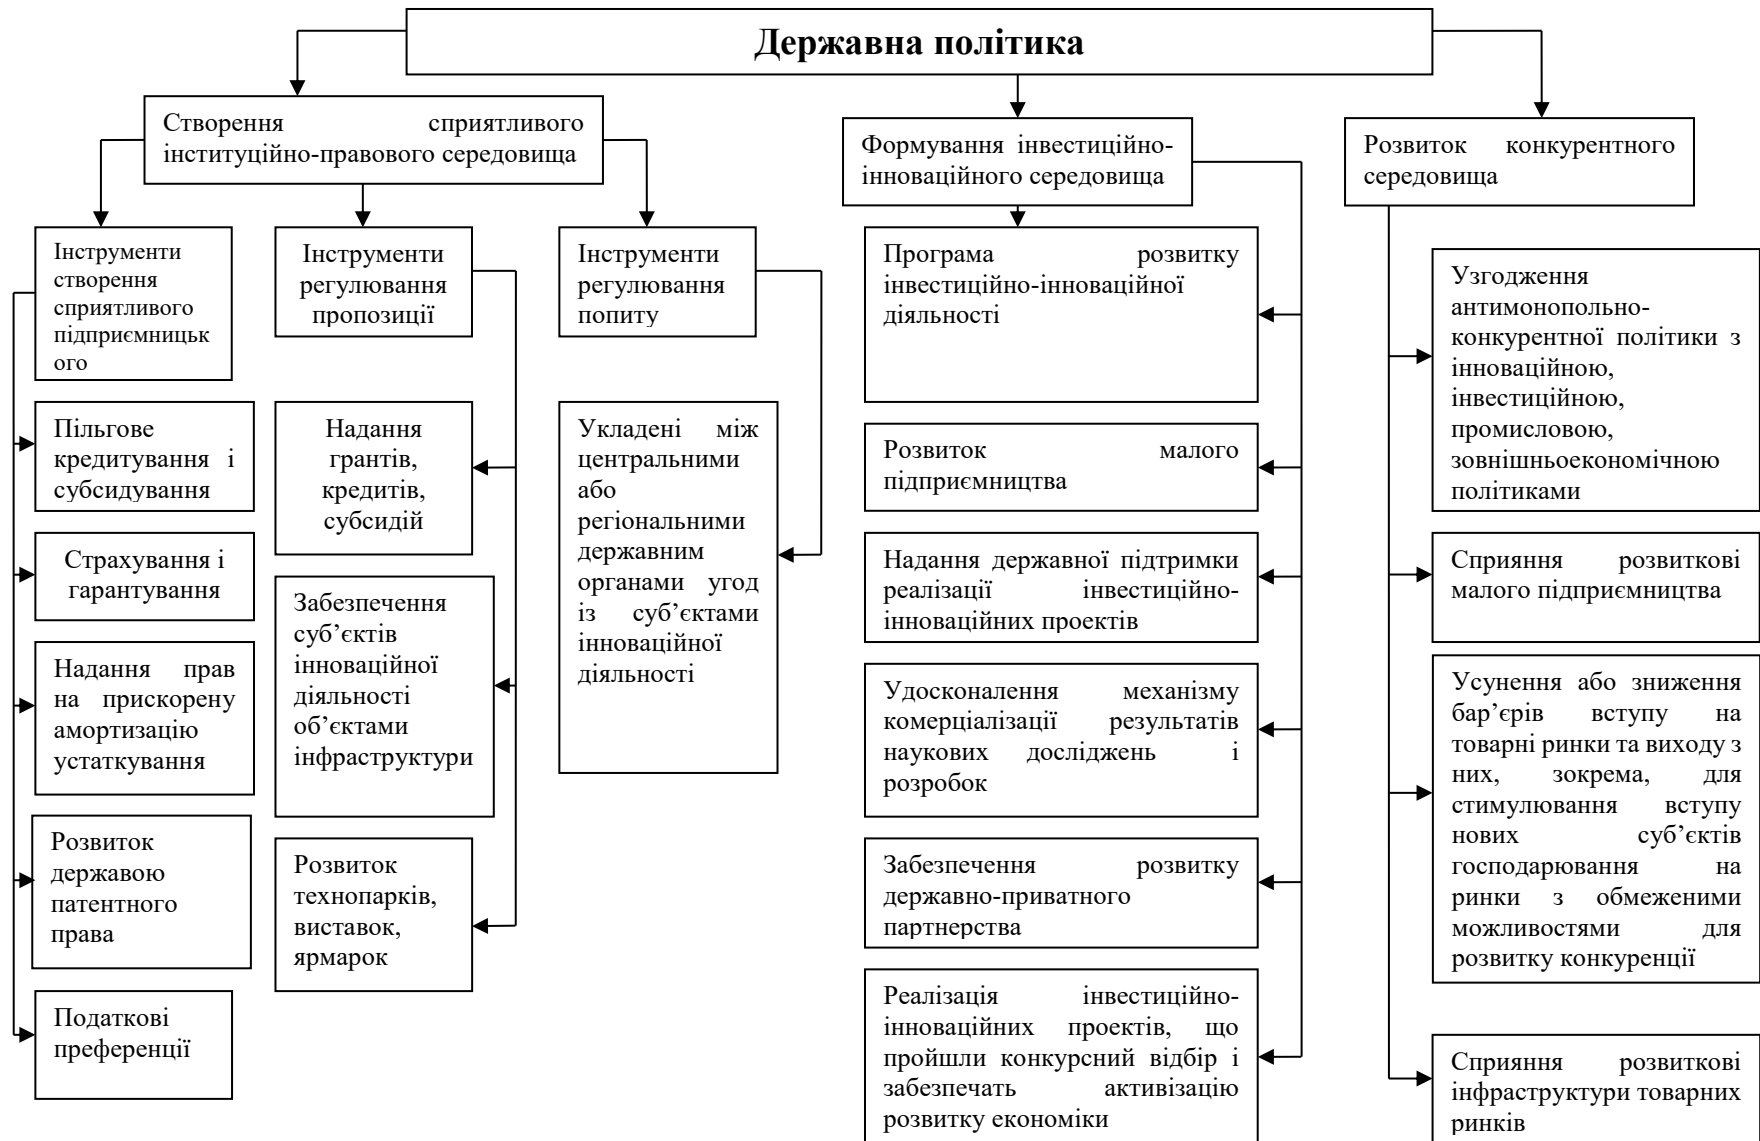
Державна політика

Створення сприятливого інституційно-правового середовища

Інструменти створення сприятливого підприємницького

Пільгове кредитування і субсидування

Страхування і гарантування

Надання прав на прискорену амортизацію устаткування

Розвиток державою патентного права

Податкові преференції

Інструменти регулювання пропозиції

Надання грантів, кредитів, субсидій

Забезпечення суб'єктів інноваційної діяльності об'єктами інфраструктури

Розвиток технопарків, виставок, ярмарок

Інструменти регулювання попиту

Укладені між центральними або регіональними державним органами угод із суб'єктами інноваційної діяльності

Формування інвестиційно-інноваційного середовища

Програма розвитку інвестиційно-інноваційної діяльності

Розвиток малого підприємництва

Надання державної підтримки реалізації інвестиційно-інноваційних проектів

Удосконалення механізму комерціалізації результатів наукових досліджень і розробок

Забезпечення розвитку державно-приватного партнерства

Реалізація інвестиційно-інноваційних проектів, що пройшли конкурсний відбір і забезпечать активізацію розвитку економіки

Розвиток конкурентного середовища

Узгодження антимонопольно-конкурентної політики з інноваційною, інвестиційною, промисловою, зовнішньоекономічною політиками

Сприяння розвиткові малого підприємництва

Усунення або зниження бар'єрів вступу на товарні ринки та виходу з них, зокрема, для стимулювання вступу нових суб'єктів господарювання на ринки з обмеженими можливостями для розвитку конкуренції

Сприяння розвиткові інфраструктури товарних ринків